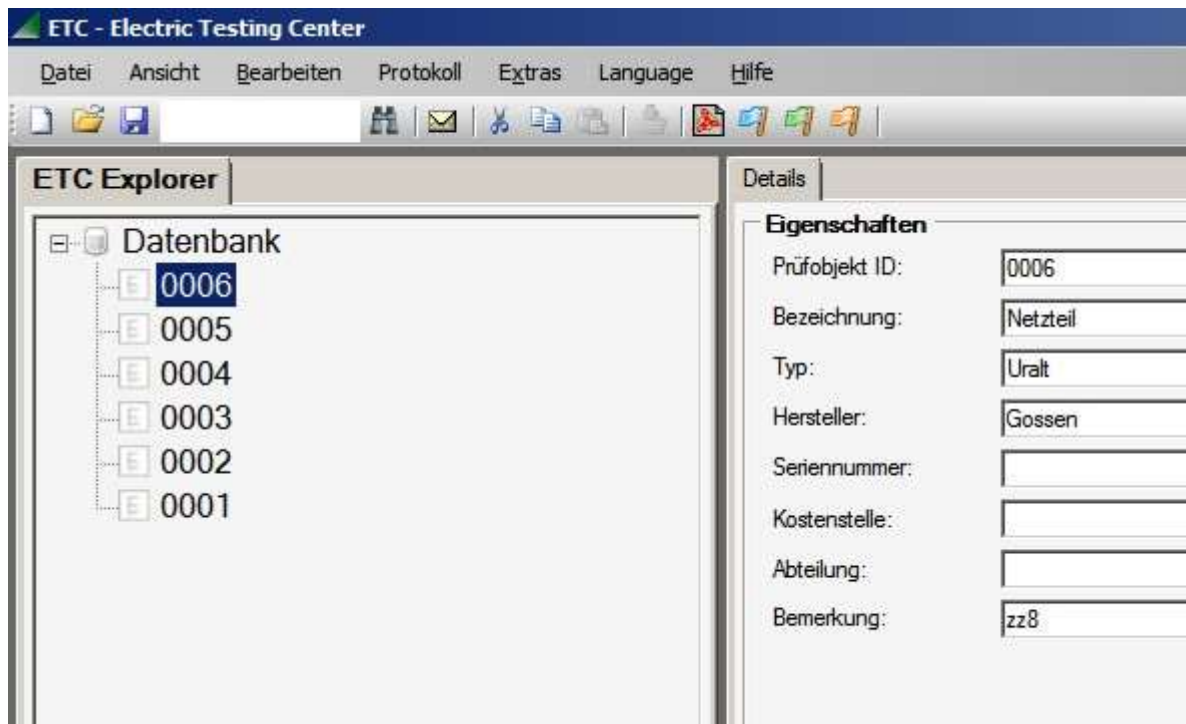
ETC - Electric Testing Center

Datei Ansicht Bearbeiten Protokoll Extras Language Hilfe

ETC Explorer

Datenbank
0006
0005
0004
0003
0002
0001

Details

Eigenschaften

| | |
|---|---|
| Prüfobjekt ID: | 0006 |
| Bezeichnung: | Netzteil |
| Typ: | Uralt |
| Hersteller: | Gossen |
| Seriennummer: | |
| Kostenstelle: | |
| Abteilung: | |
| Bemerkung: | zz8 |